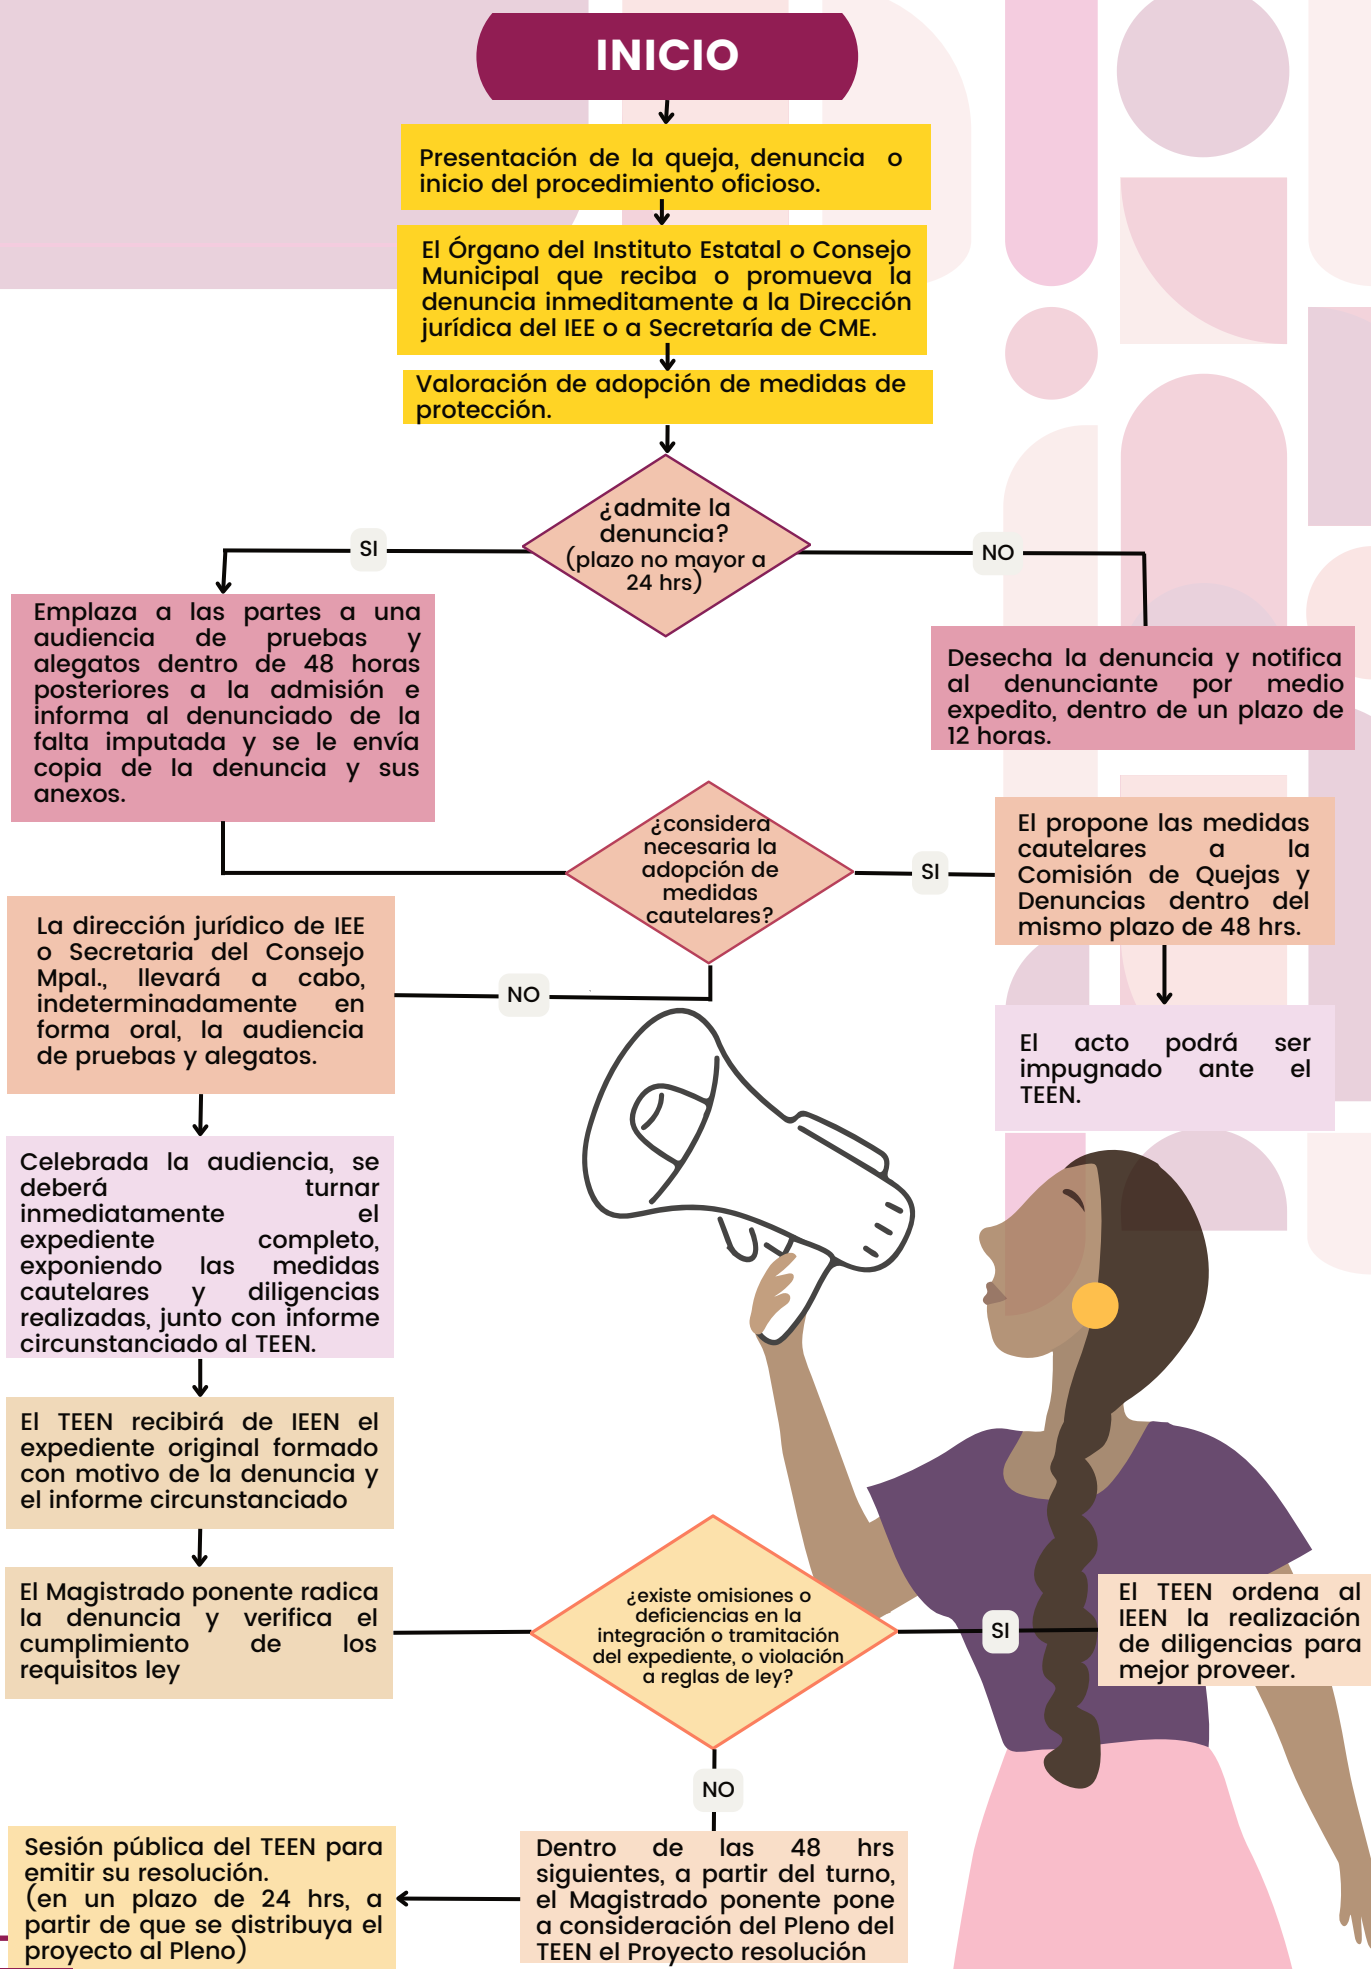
INICIO

Presentación de la queja, denuncia o inicio del procedimiento oficioso.

El Órgano del Instituto Estatal o Consejo Municipal que reciba o promueva la denuncia inmeditamente a la Dirección jurídica del IEE o a Secretaría de CME.

Valoración de adopción de medidas de protección.

¿admite la denuncia? (plazo no mayor a 24 hrs)

SI

NO

Emplaza a las partes a una audiencia de pruebas y alegatos dentro de 48 horas posteriores a la admisión e informa al denunciado de la falta imputada y se le envía copia de la denuncia y sus anexos.

Desecha la denuncia y notifica al denunciante por medio expedito, dentro de un plazo de 12 horas.

¿considera necesaria la adopción de medidas cautelares?

SI

El propone las medidas cautelares a la Comisión de Quejas y Denuncias dentro del mismo plazo de 48 hrs.

La dirección jurídico de IEE o Secretaria del Consejo Mpal., llevará a cabo, indeterminadamente en forma oral, la audiencia de pruebas y alegatos.

NO

El acto podrá ser impugnado ante el TEEN.

Celebrada la audiencia, se deberá turnar inmediatamente el expediente completo, exponiendo las medidas cautelares y diligencias realizadas, junto con informe circunstanciado al TEEN.

El TEEN recibirá de IEEN el expediente original formado con motivo de la denuncia y el informe circunstanciado

El Magistrado ponente radica la denuncia y verifica el cumplimiento de los requisitos ley

¿existe omisiones o deficiencias en la integración o tramitación del expediente, o violación a reglas de ley?

SI

El TEEN ordena al IEEN la realización de diligencias para mejor proveer.

NO

Sesión pública del TEEN para emitir su resolución. (en un plazo de 24 hrs, a partir de que se distribuya el proyecto al Pleno)

Dentro de las 48 hrs siguientes, a partir del turno, el Magistrado ponente pone a consideración del Pleno del TEEN el Proyecto resolución